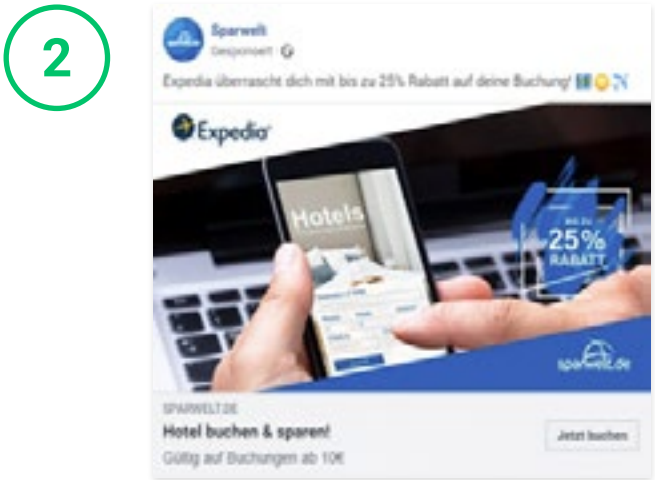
2

Sparwelt
Gesponsert · 

Expedia überrascht dich mit bis zu 25% Rabatt auf deine Buchung!

Expedia

Hotels

BIS ZU
25%
RABATT

sparwelt.de

SPARWELT.DE
Hotel buchen & sparen!
Gültig auf Buchungen ab 10€

Jetzt buchen